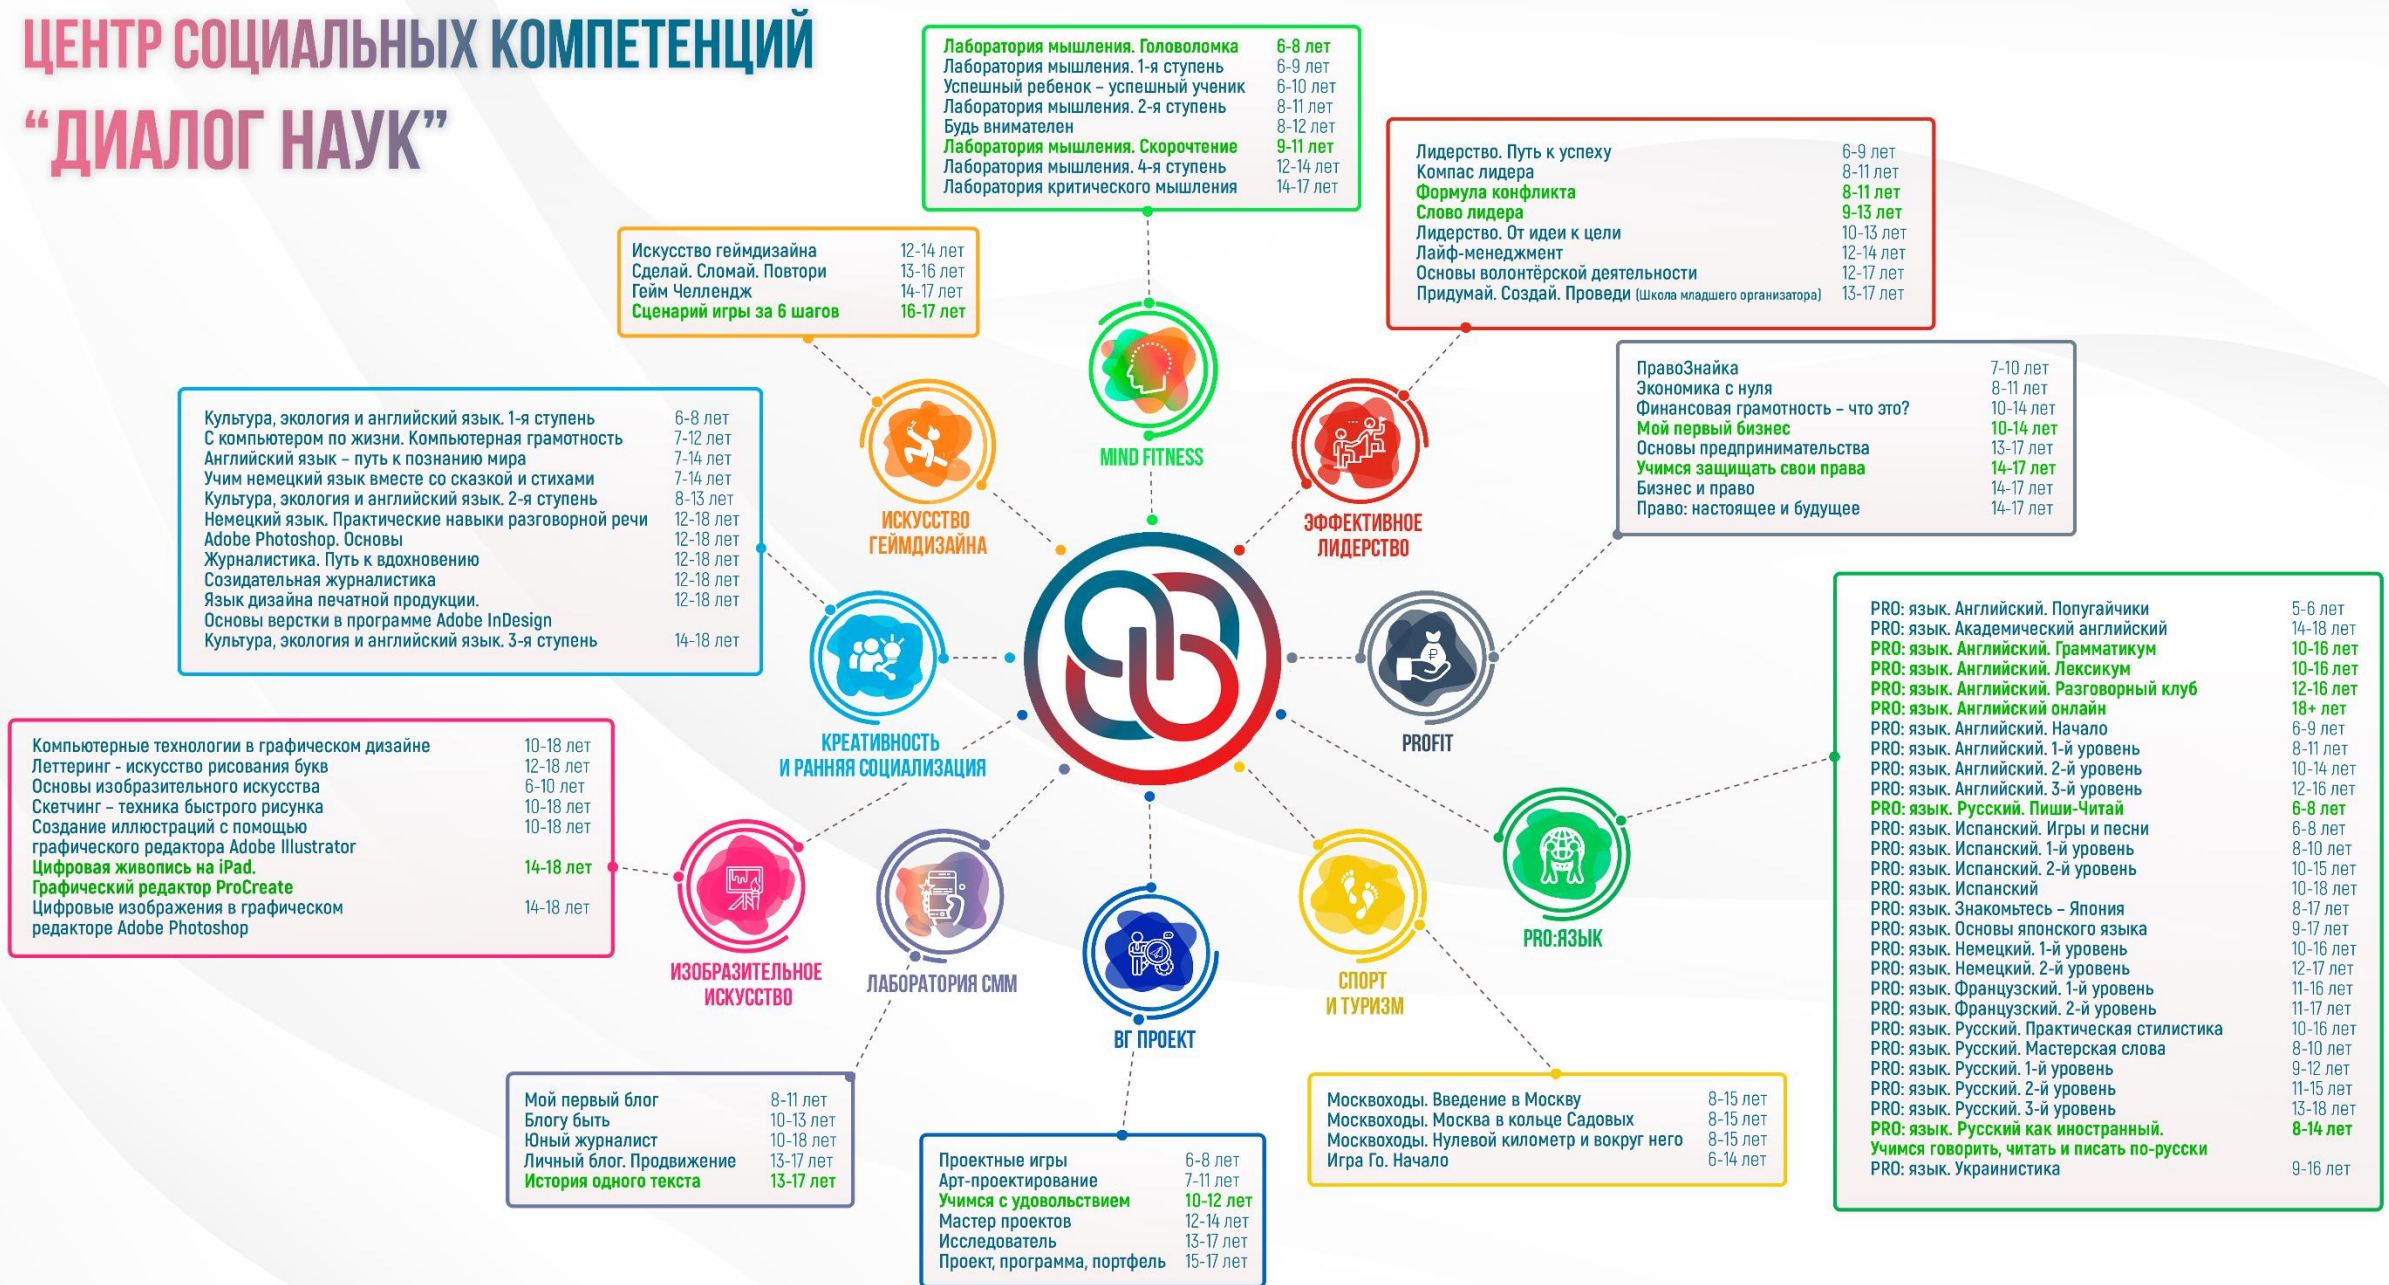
ЦЕНТР СОЦИАЛЬНЫХ КОМПЕТЕНЦИЙ
“ДИАЛОГ НАУК”

| | |
|---|---|
| Лаборатория мышления. Головоломка | 6-8 лет |
| Лаборатория мышления. 1-я ступень | 6-9 лет |
| Успешный ребенок – успешный ученик | 6-10 лет |
| Лаборатория мышления. 2-я ступень | 8-11 лет |
| Будь внимателен | 8-12 лет |
| Лаборатория мышления. Скорочтение | 9-11 лет |
| Лаборатория мышления. 4-я ступень | 12-14 лет |
| Лаборатория критического мышления | 14-17 лет |

MIND FITNESS

| | |
|---|---|
| Лидерство. Путь к успеху | 6-9 лет |
| Компас лидера | 8-11 лет |
| Формула конфликта | 8-11 лет |
| Слово лидера | 9-13 лет |
| Лидерство. От идеи к цели | 10-13 лет |
| Лайф-менеджмент | 12-14 лет |
| Основы волонтёрской деятельности | 12-17 лет |
| Придумай. Создай. Проведи (Школа младшего организатора) | 13-17 лет |

ЭФФЕКТИВНОЕ ЛИДЕРСТВО

| | |
|---|---|
| Искусство геймдизайна | 12-14 лет |
| Сделай. Сломай. Повтори | 13-16 лет |
| Гейм Челлендж | 14-17 лет |
| Сценарий игры за 6 шагов | 16-17 лет |

ИСКУССТВО ГЕЙМДИЗАЙНА

| | |
|---|---|
| ПравоЗнайка | 7-10 лет |
| Экономика с нуля | 8-11 лет |
| Финансовая грамотность – что это? | 10-14 лет |
| Мой первый бизнес | 10-14 лет |
| Основы предпринимательства | 13-17 лет |
| Учимся защищать свои права | 14-17 лет |
| Бизнес и право | 14-17 лет |
| Право: настоящее и будущее | 14-17 лет |

PROFIT

| | |
|---|---|
| Культура, экология и английский язык. 1-я ступень | 6-8 лет |
| С компьютером по жизни. Компьютерная грамотность | 7-12 лет |
| Английский язык – путь к познанию мира | 7-14 лет |
| Учим немецкий язык вместе со сказкой и стихами | 7-14 лет |
| Культура, экология и английский язык. 2-я ступень | 8-13 лет |
| Немецкий язык. Практические навыки разговорной речи | 12-18 лет |
| Adobe Photoshop. Основы | 12-18 лет |
| Журналистика. Путь к вдохновению | 12-18 лет |
| Созидательная журналистика | 12-18 лет |
| Язык дизайна печатной продукции. Основы верстки в программе Adobe InDesign | 12-18 лет |
| Культура, экология и английский язык. 3-я ступень | 14-18 лет |

КРЕАТИВНОСТЬ И РАННЯЯ СОЦИАЛИЗАЦИЯ

| | |
|---|---|
| PRO: язык. Английский. Попугайчики | 5-6 лет |
| PRO: язык. Академический английский | 14-18 лет |
| PRO: язык. Английский. Грамматикум | 10-16 лет |
| PRO: язык. Английский. Лексикум | 10-16 лет |
| PRO: язык. Английский. Разговорный клуб | 12-16 лет |
| PRO: язык. Английский онлайн | 18+ лет |
| PRO: язык. Английский. Начало | 6-9 лет |
| PRO: язык. Английский. 1-й уровень | 8-11 лет |
| PRO: язык. Английский. 2-й уровень | 10-14 лет |
| PRO: язык. Английский. 3-й уровень | 12-16 лет |
| PRO: язык. Русский. Пиши-Читай | 6-8 лет |
| PRO: язык. Испанский. Игры и песни | 6-8 лет |
| PRO: язык. Испанский. 1-й уровень | 8-10 лет |
| PRO: язык. Испанский. 2-й уровень | 10-15 лет |
| PRO: язык. Испанский | 10-18 лет |
| PRO: язык. Знакомьтесь – Япония | 8-17 лет |
| PRO: язык. Основы японского языка | 9-17 лет |
| PRO: язык. Немецкий. 1-й уровень | 10-16 лет |
| PRO: язык. Немецкий. 2-й уровень | 12-17 лет |
| PRO: язык. Французский. 1-й уровень | 11-16 лет |
| PRO: язык. Французский. 2-й уровень | 11-17 лет |
| PRO: язык. Русский. Практическая стилистика | 10-16 лет |
| PRO: язык. Русский. Мастерская слова | 8-10 лет |
| PRO: язык. Русский. 1-й уровень | 9-12 лет |
| PRO: язык. Русский. 2-й уровень | 11-15 лет |
| PRO: язык. Русский. 3-й уровень | 13-18 лет |
| PRO: язык. Русский как иностранный. Учимся говорить, читать и писать по-русски | 8-14 лет |
| PRO: язык. Украинистика | 9-16 лет |

PRO:ЯЗЫК

| | |
|---|---|
| Компьютерные технологии в графическом дизайне | 10-18 лет |
| Леттеринг - искусство рисования букв | 12-18 лет |
| Основы изобразительного искусства | 6-10 лет |
| Скетчинг – техника быстрого рисунка | 10-18 лет |
| Создание иллюстраций с помощью графического редактора Adobe Illustrator | 10-18 лет |
| Цифровая живопись на iPad. Графический редактор ProCreate | 14-18 лет |
| Цифровые изображения в графическом редакторе Adobe Photoshop | 14-18 лет |

ИЗОБРАЗИТЕЛЬНОЕ ИСКУССТВО

ЛАБОРАТОРИЯ СММ

ВГ ПРОЕКТ

СПОРТ И ТУРИЗМ

| | |
|---|---|
| Мой первый блог | 8-11 лет |
| Блогу быть | 10-13 лет |
| Юный журналист | 10-18 лет |
| Личный блог. Продвижение | 13-17 лет |
| История одного текста | 13-17 лет |

| | |
|---|---|
| Проектные игры | 6-8 лет |
| Арт-проектирование | 7-11 лет |
| Учимся с удовольствием | 10-12 лет |
| Мастер проектов | 12-14 лет |
| Исследователь | 13-17 лет |
| Проект, программа, портфель | 15-17 лет |

| | |
|---|---|
| Москвоходы. Введение в Москву | 8-15 лет |
| Москвоходы. Москва в кольце Садовых | 8-15 лет |
| Москвоходы. Нулевой километр и вокруг него | 8-15 лет |
| Игра Го. Начало | 6-14 лет |